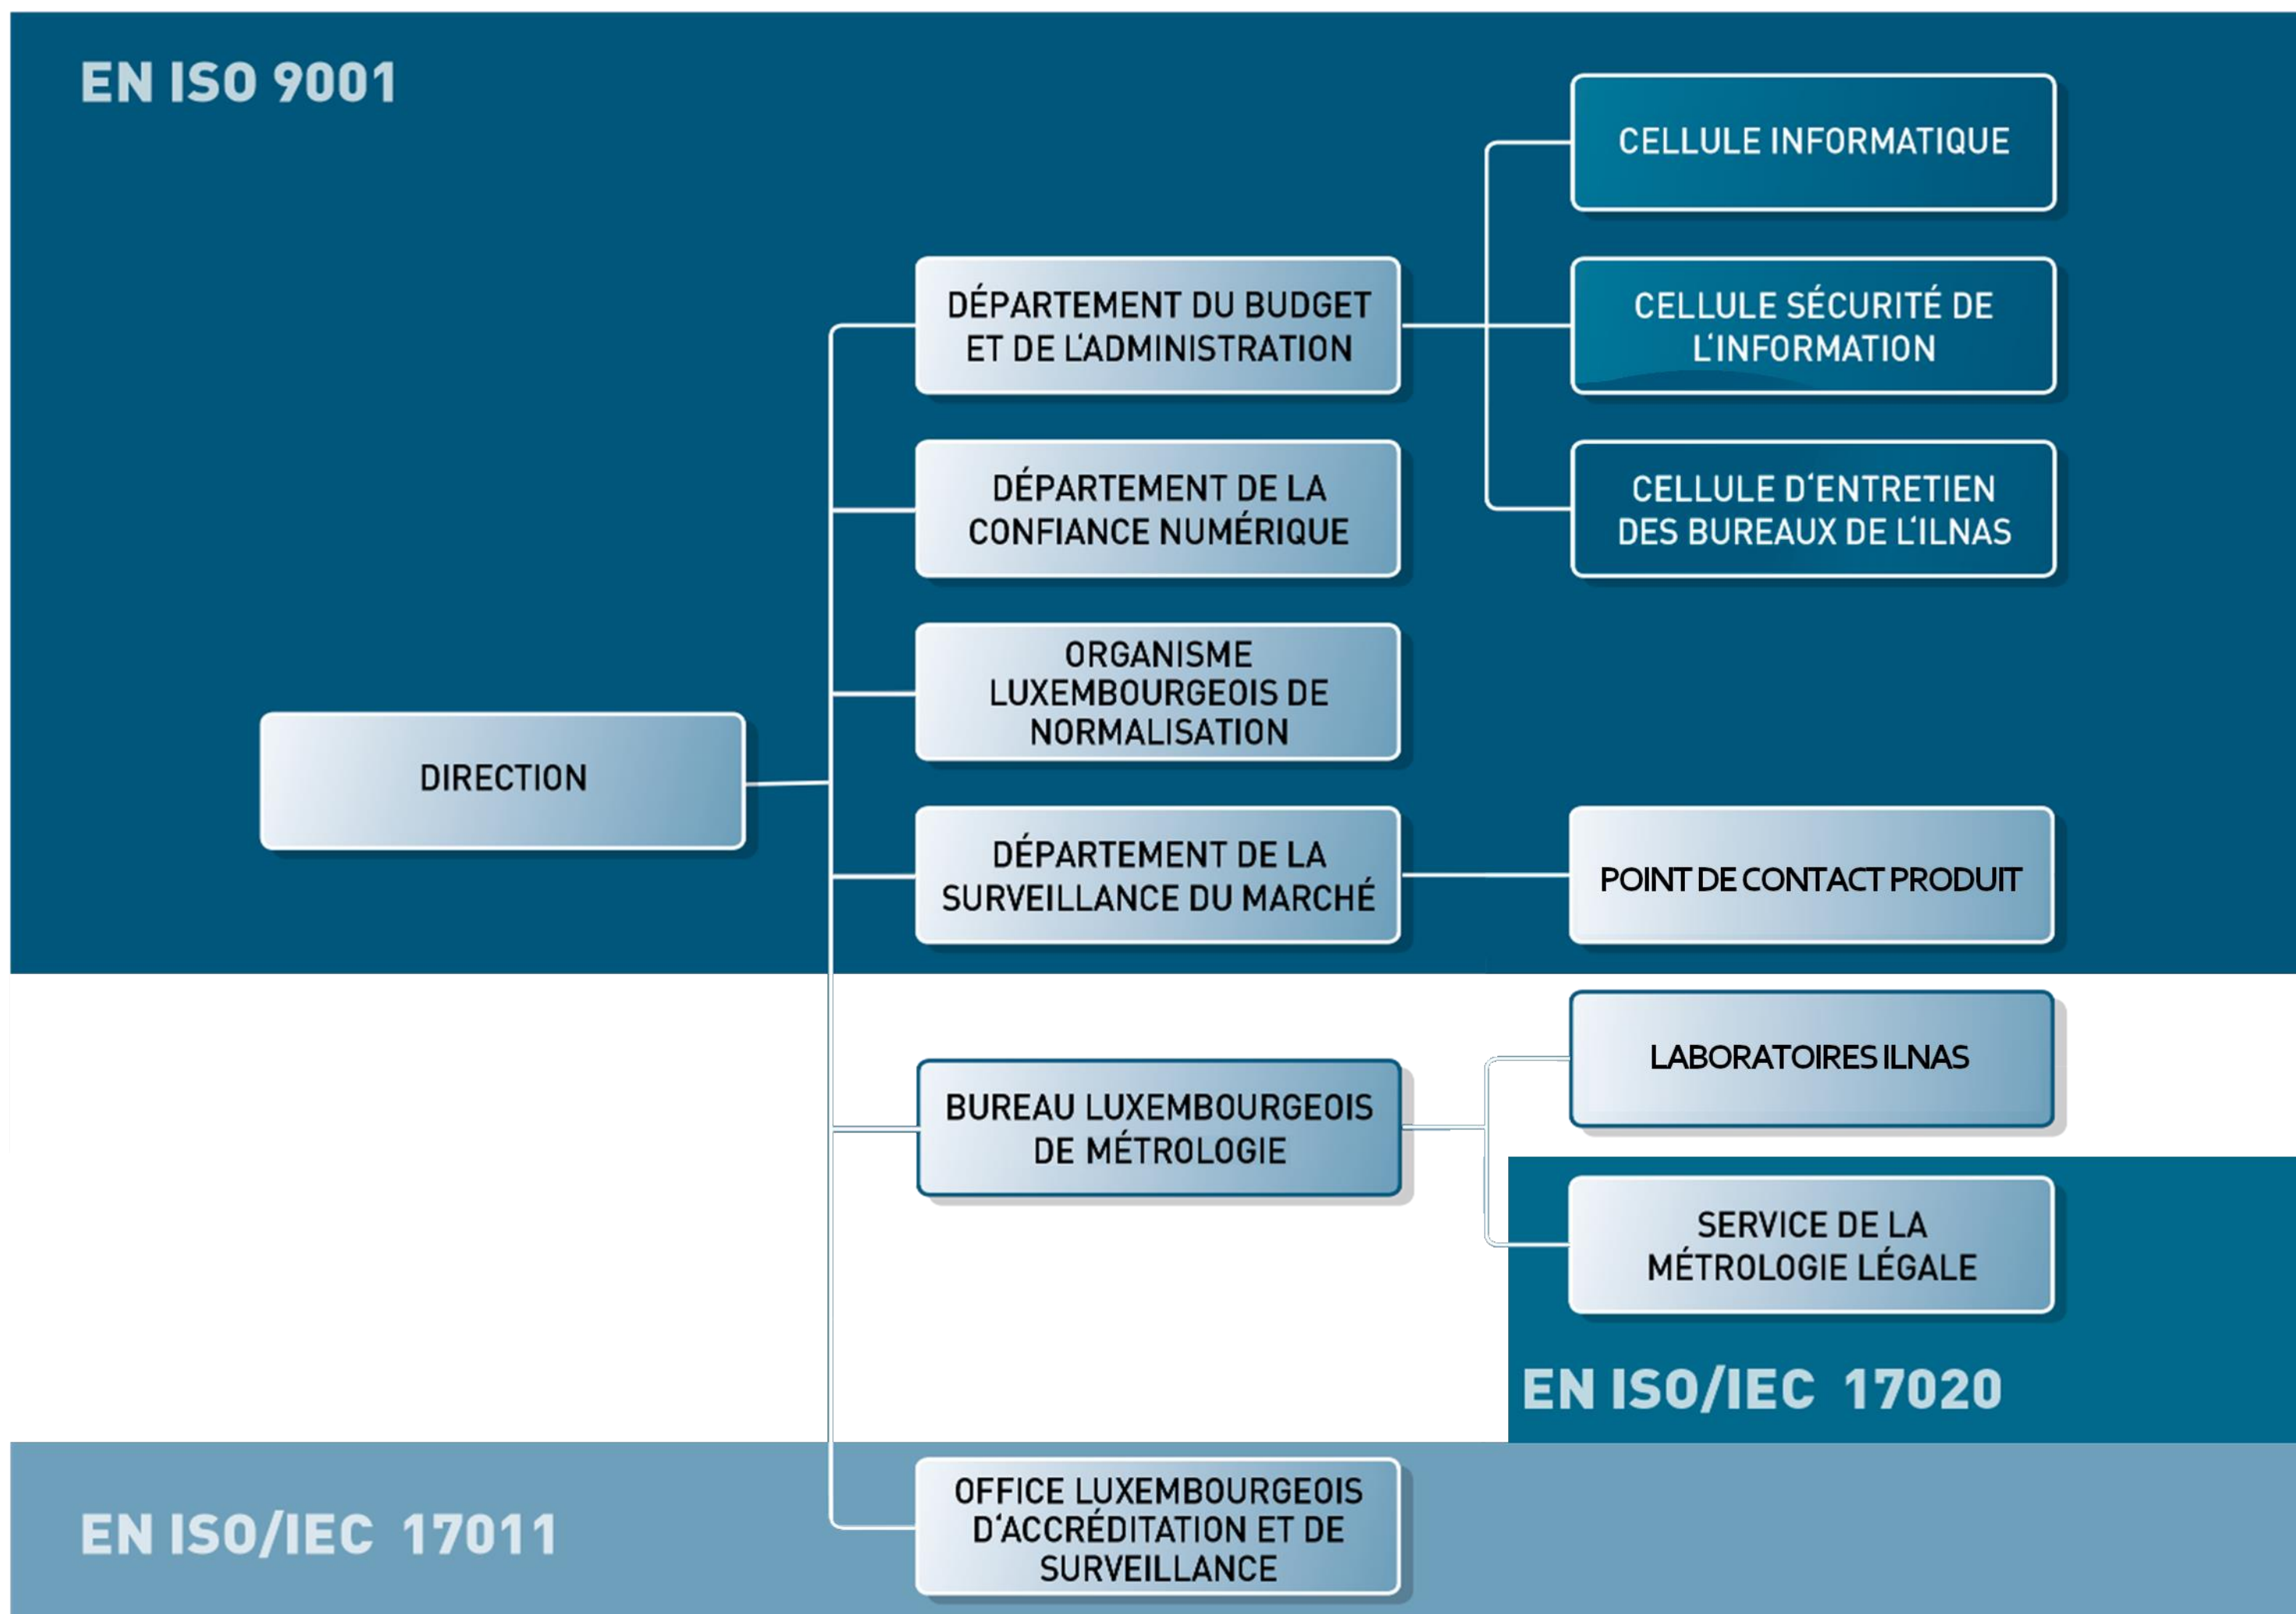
EN ISO 9001

CELLULE INFORMATIQUE

DÉPARTEMENT DU BUDGET ET DE L'ADMINISTRATION

CELLULE SÉCURITÉ DE L'INFORMATION

DÉPARTEMENT DE LA CONFIANCE NUMÉRIQUE

CELLULE D'ENTRETIEN DES BUREAUX DE L'ILNAS

ORGANISME LUXEMBOURGEOIS DE NORMALISATION

DIRECTION

DÉPARTEMENT DE LA SURVEILLANCE DU MARCHÉ

POINT DE CONTACT PRODUIT

LABORATOIRES ILNAS

BUREAU LUXEMBOURGEOIS DE MÉTROLOGIE

SERVICE DE LA MÉTROLOGIE LÉGALE

EN ISO/IEC 17020

EN ISO/IEC 17011

OFFICE LUXEMBOURGEOIS D'ACCRÉDITATION ET DE SURVEILLANCE